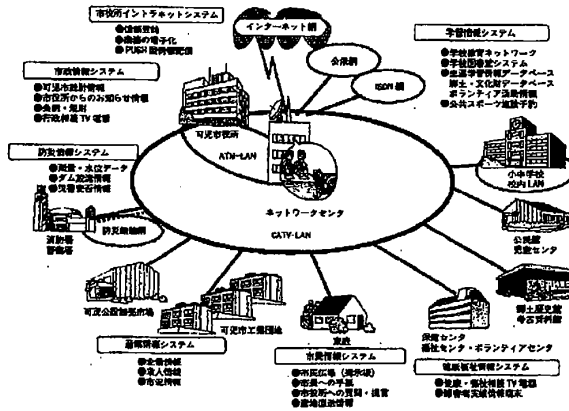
市役所イントラネットシステム
●情報登録
●書類の電子化
●PUSH型情報配信

インターネット網

公衆網

ISDN網

市政情報システム
●可児市統計情報
●市役所からのお知らせ情報
●条例・規則
●行政相談TV電話

学習情報システム
●学校教育ネットワーク
●学校図書室システム
●生涯学習情報データベース
郷土・文化財データベース
ボランティア活動情報
●公共スポーツ施設予約

可児市役所

ATM-LAN

防災情報システム
●雨量・水位データ
●ダム放流情報
●気象警告情報

小中学校
校内LAN

ネットワークセンタ

CATV-LAN

消防署
警備署

防災無線網

公民館
児童センタ

郷土歴史館
考古資料館

可茂公設総合卸売市場

可児市工業団地

家庭

保健センタ
福祉センタ・ボランティアセンタ

産業情報システム
●企業情報
●求人情報
●市況情報

市民情報システム(端末版)
●市民広場(端末版)
●市長への手紙
●市役所への質問・提言
●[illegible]

医療福祉情報システム
●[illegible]TV電話
●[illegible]